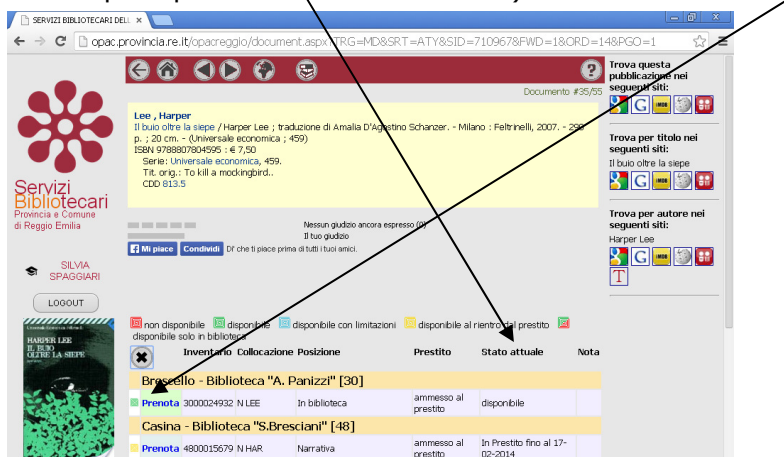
SERVIZI BIBLIOTECARI DELL ×

opac.provincia.re.it/opacreggio/document.aspx?TRG=MD&SRT=ATY&SID=709967&FWD=1&ORD=14&PGO=1

Documento #35/55

Lee , Harper
Il buio oltre la siepe / Harper Lee ; traduzione de Amalia D'Agostino Schanzer. - Milano : Feltrinelli, 2007. - 290 p. ; 20 cm. - (Universale economica ; 459)
ISBN 9788807804595 : € 7,50
Serie: Universale economica, 459.
Tit. orig.: To kill a mockingbird..
CDD 813.5

Nessun giudizio ancora espresso (0)
Il tuo giudizio
Mi piace Condividi Di' che ti piace prima di tutti i tuoi amici.

Servizi Bibliotecari
Provincia e Comune di Reggio Emilia

SILVIA SPAGGIARI

LOGOUT

HARPER LEE
IL BUIO OLTRE LA SIEPE

Trova questa pubblicazione nei seguenti siti:

Trova per titolo nei seguenti siti:
Il buio oltre la siepe

Trova per autore nei seguenti siti:
Harper Lee

non disponibile disponibile disponibile con limitazioni disponibile al rientro dal prestito disponibile solo in biblioteca

| | Inventario | Collocazione | Posizione | Prestito | Stato attuale | Nota |
|---|---|---|---|---|---|---|
| Brescello - Biblioteca "A. Panizzi" [30] | | | | | | |
| Prenota | 3000024932 | N LEE | In biblioteca | ammesso al prestito | disponibile | |
| Casina - Biblioteca "S.Bresciani" [48] | | | | | | |
| Prenota | 4800015679 | N HAR | Narrativa | ammesso al prestito | In Prestito fino al 17-02-2014 | |